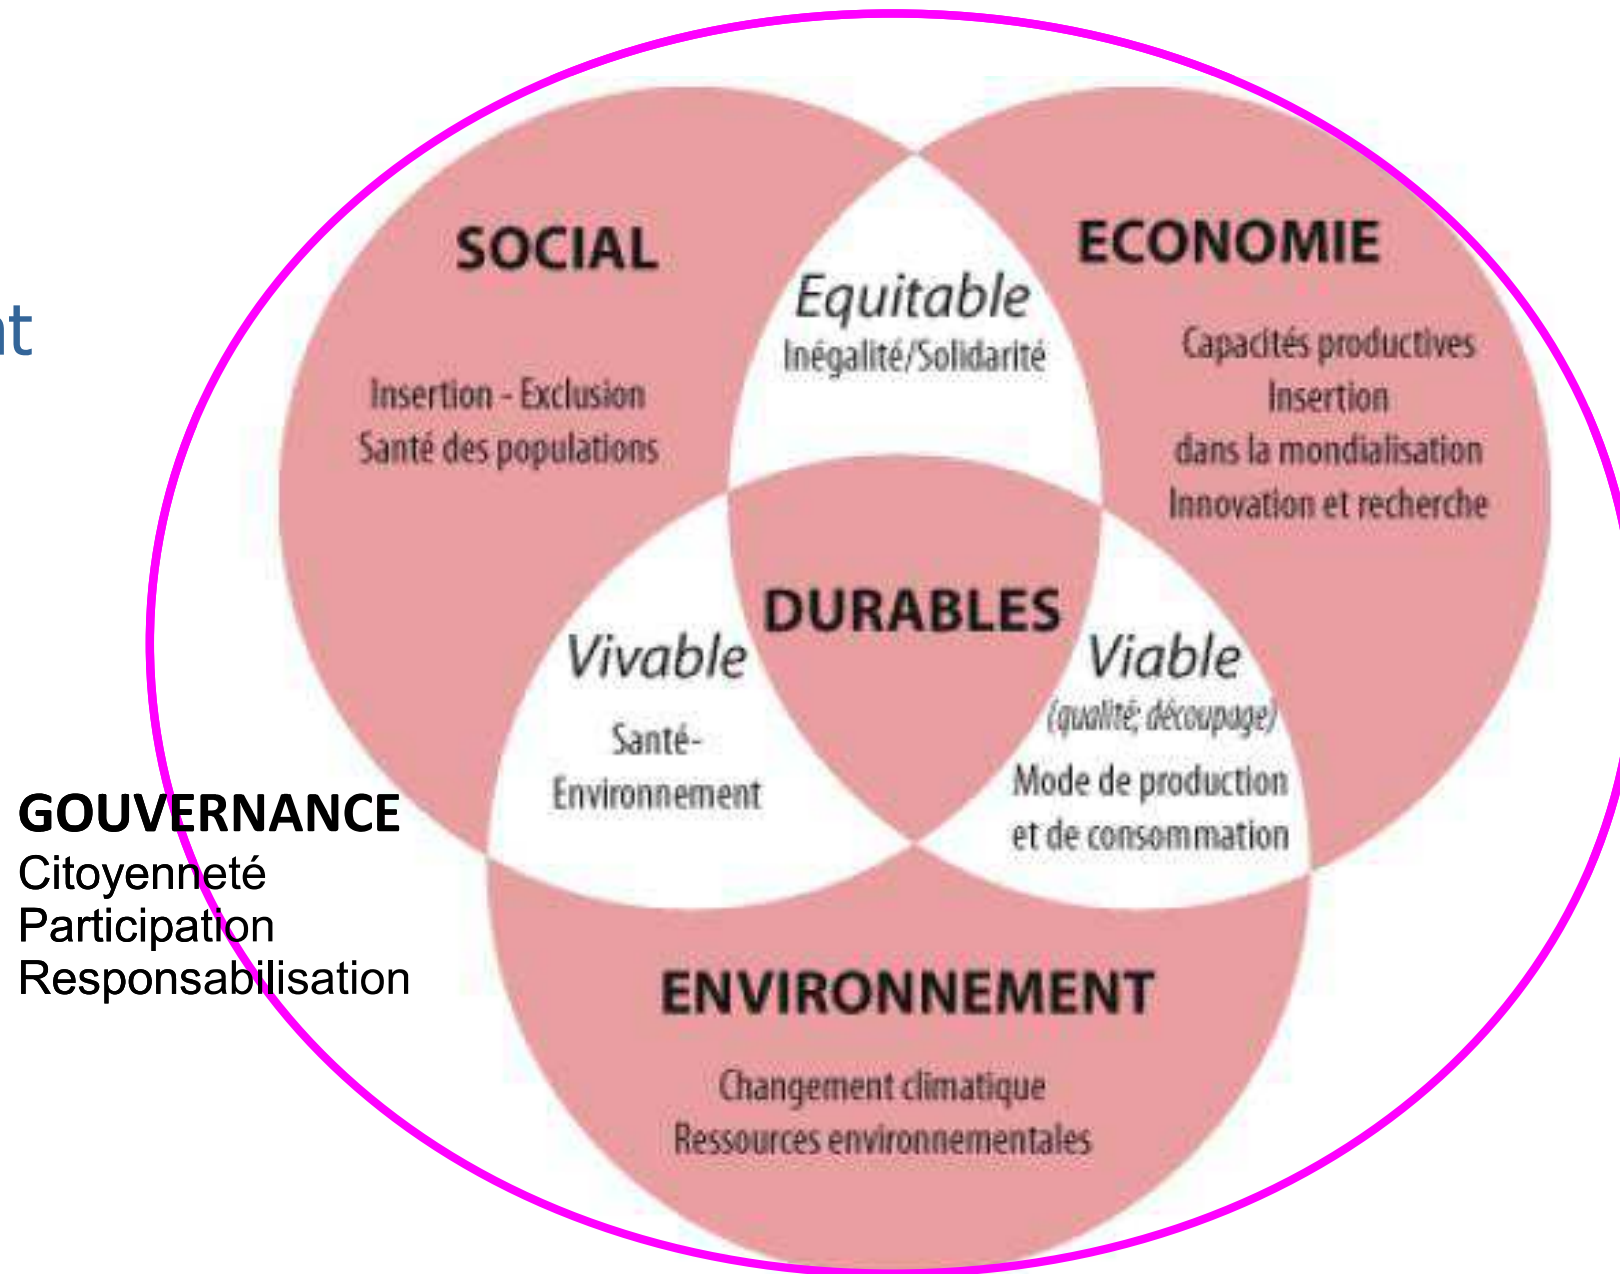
nt

SOCIAL

Insertion - Exclusion
Santé des populations

Equitable
Inégalité/Solidarité

ECONOMIE

Capacités productives
Insertion
dans la mondialisation
Innovation et recherche

Vivable
Santé-Environnement

DURABLES

Viable
(qualité; découpage)
Mode de production et de consommation

GOUVERNANCE
Citoyenneté
Participation
Responsabilisation

ENVIRONNEMENT

Changement climatique
Ressources environnementales